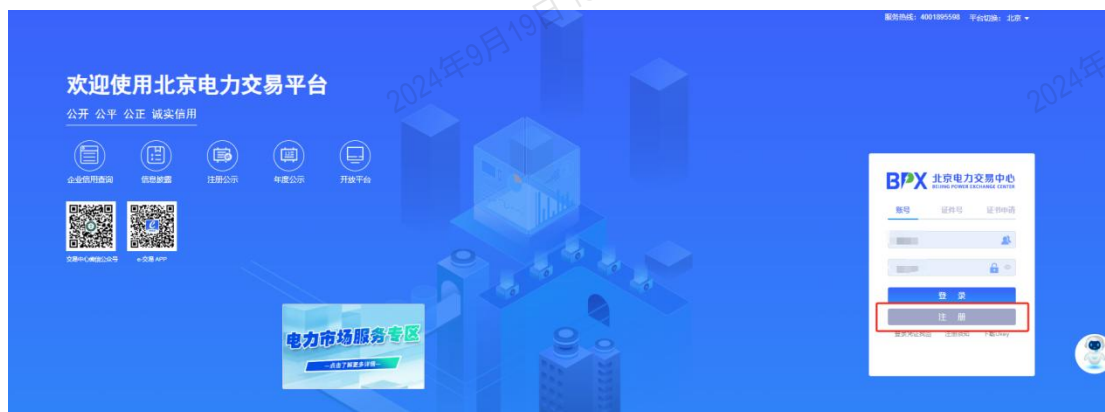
服务热线：4001895598 平台切换：北京

2024年9月19日

2024年

欢迎使用北京电力交易平台

公开 公平 公正 诚实信用

企业信用查询 信息披露 注册公示 年度公示 开放平台

交易中心微信公众号 e-交易 APP

电力市场服务专区

—点击了解更多详情—

BPX 北京电力交易中心 BEIJING POWER EXCHANGE CENTER

账号 证书号 证书申请

登 录

注 册

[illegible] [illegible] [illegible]